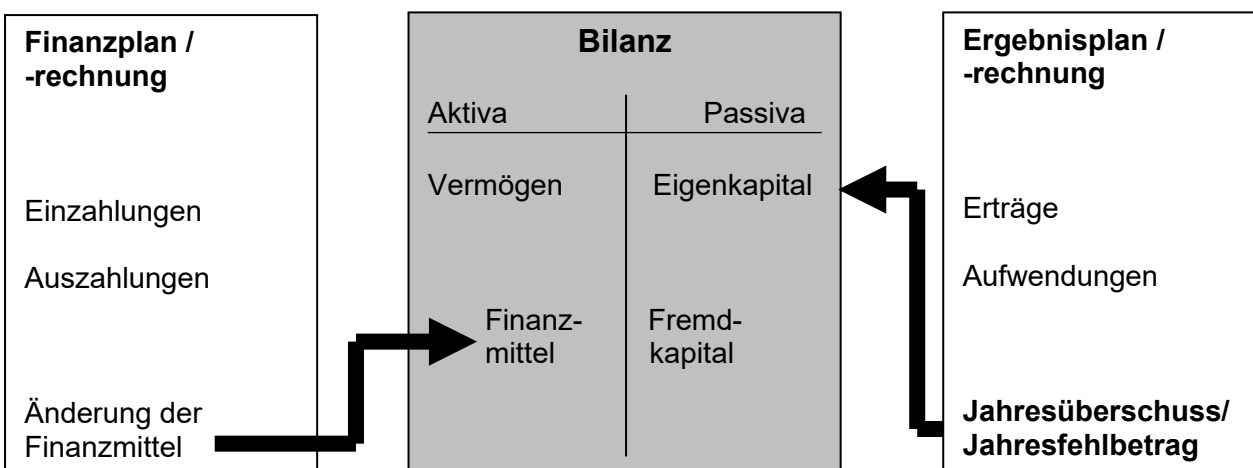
Finanzplan / -rechnung

Einzahlungen

Auszahlungen

Änderung der Finanzmittel

Bilanz

Aktiva

Passiva

Vermögen

Eigenkapital

Finanzmittel

Fremdkapital

Ergebnisplan / -rechnung

Erträge

Aufwendungen

Jahresüberschuss/ Jahresfehlbetrag